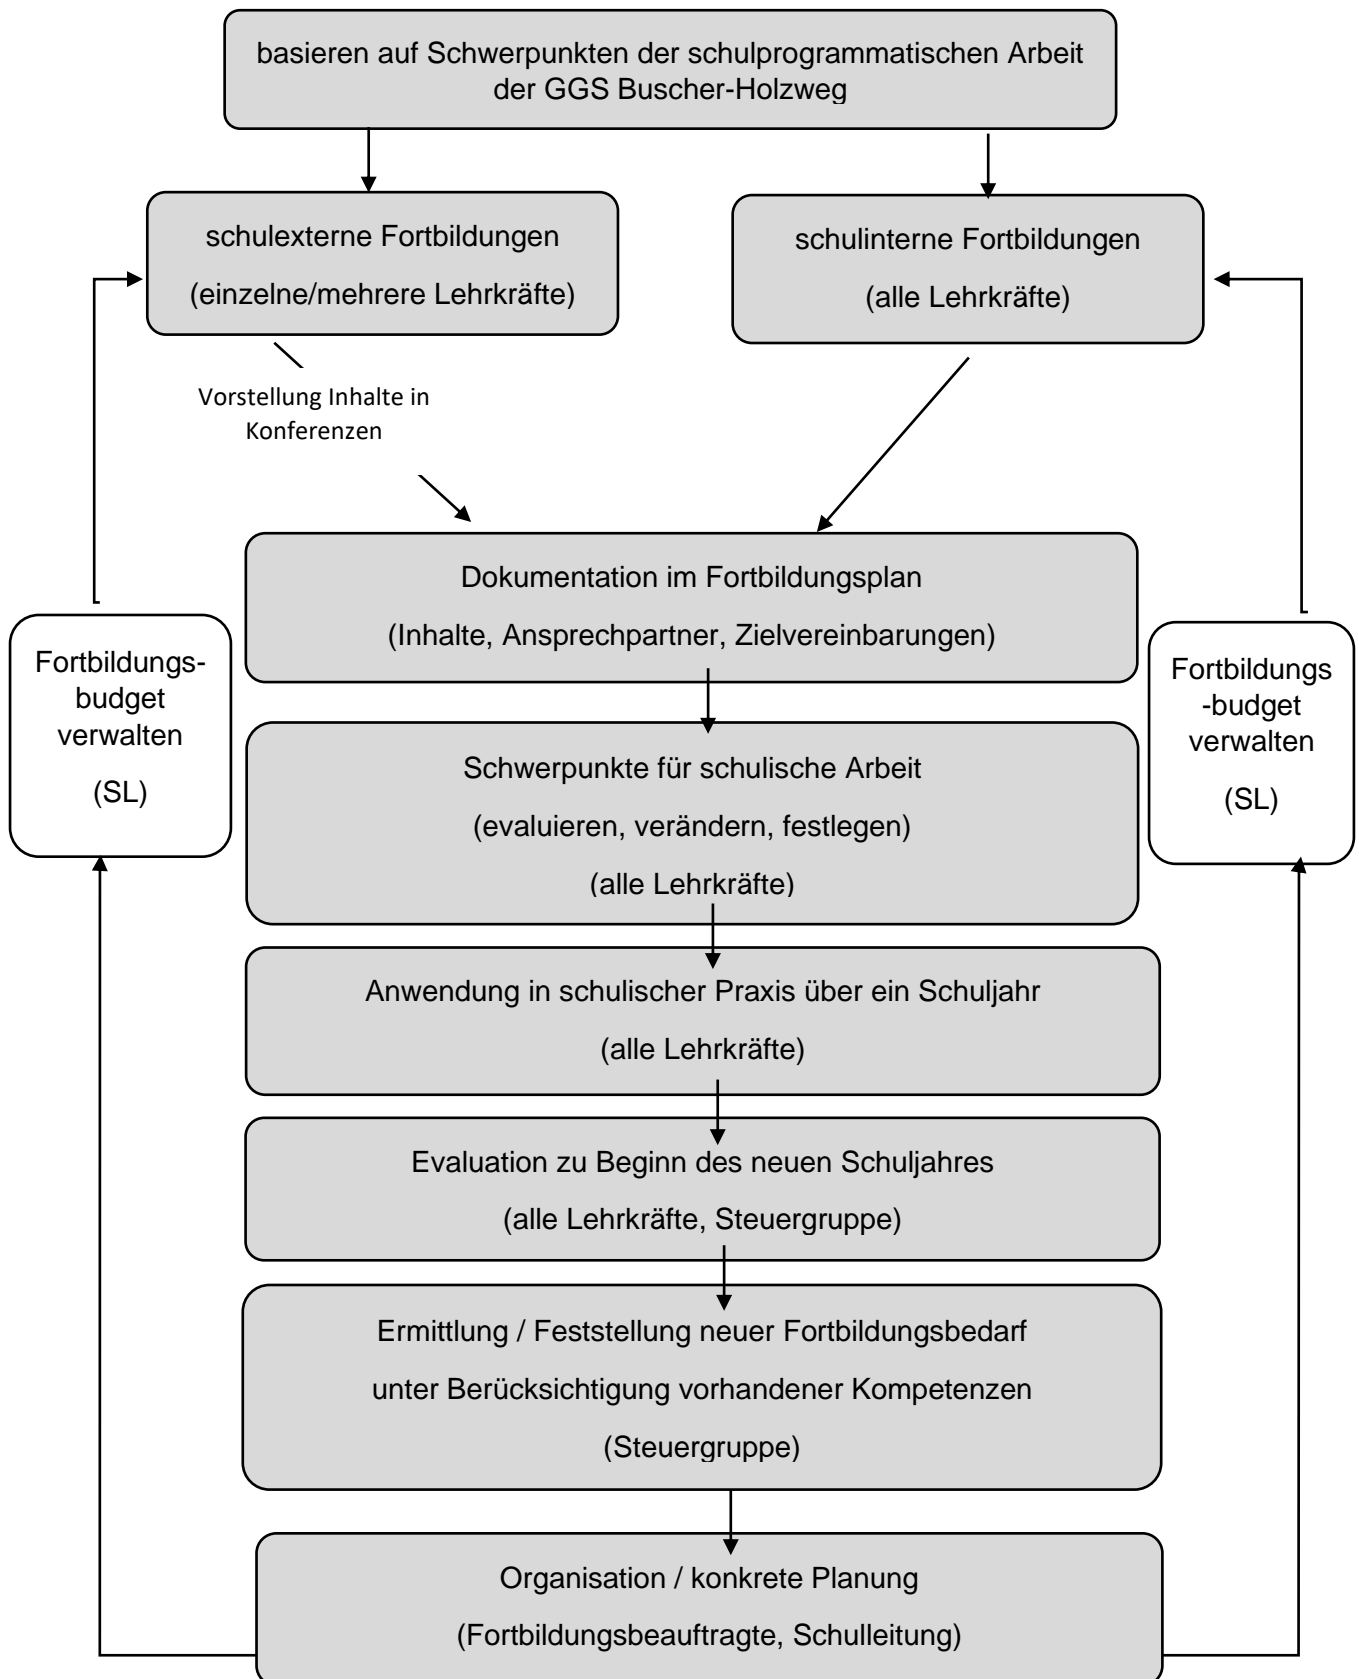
basieren auf Schwerpunkten der schulprogrammatischen Arbeit der GGS Buscher-Holzweg

schulexterne Fortbildungen

(einzelne/mehrere Lehrkräfte)

schulinterne Fortbildungen

(alle Lehrkräfte)

Vorstellung Inhalte in Konferenzen

Fortbildungs-budget verwalten

(SL)

Dokumentation im Fortbildungsplan

(Inhalte, Ansprechpartner, Zielvereinbarungen)

Fortbildungs -budget verwalten

(SL)

Schwerpunkte für schulische Arbeit

(evaluieren, verändern, festlegen)

(alle Lehrkräfte)

Anwendung in schulischer Praxis über ein Schuljahr

(alle Lehrkräfte)

Evaluation zu Beginn des neuen Schuljahres

(alle Lehrkräfte, Steuergruppe)

Ermittlung / Feststellung neuer Fortbildungsbedarf

unter Berücksichtigung vorhandener Kompetenzen

(Steuergruppe)

Organisation / konkrete Planung

(Fortbildungsbeauftragte, Schulleitung)